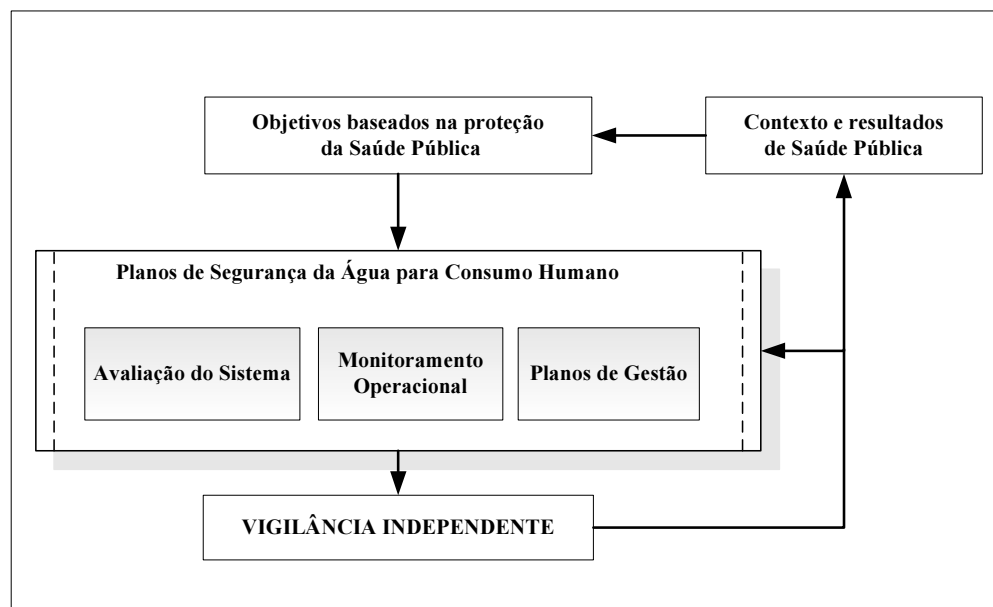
Objetivos baseados na proteção da Saúde Pública

Contexto e resultados de Saúde Pública

Planos de Segurança da Água para Consumo Humano

Avaliação do Sistema

Monitoramento Operacional

Planos de Gestão

VIGILÂNCIA INDEPENDENTE